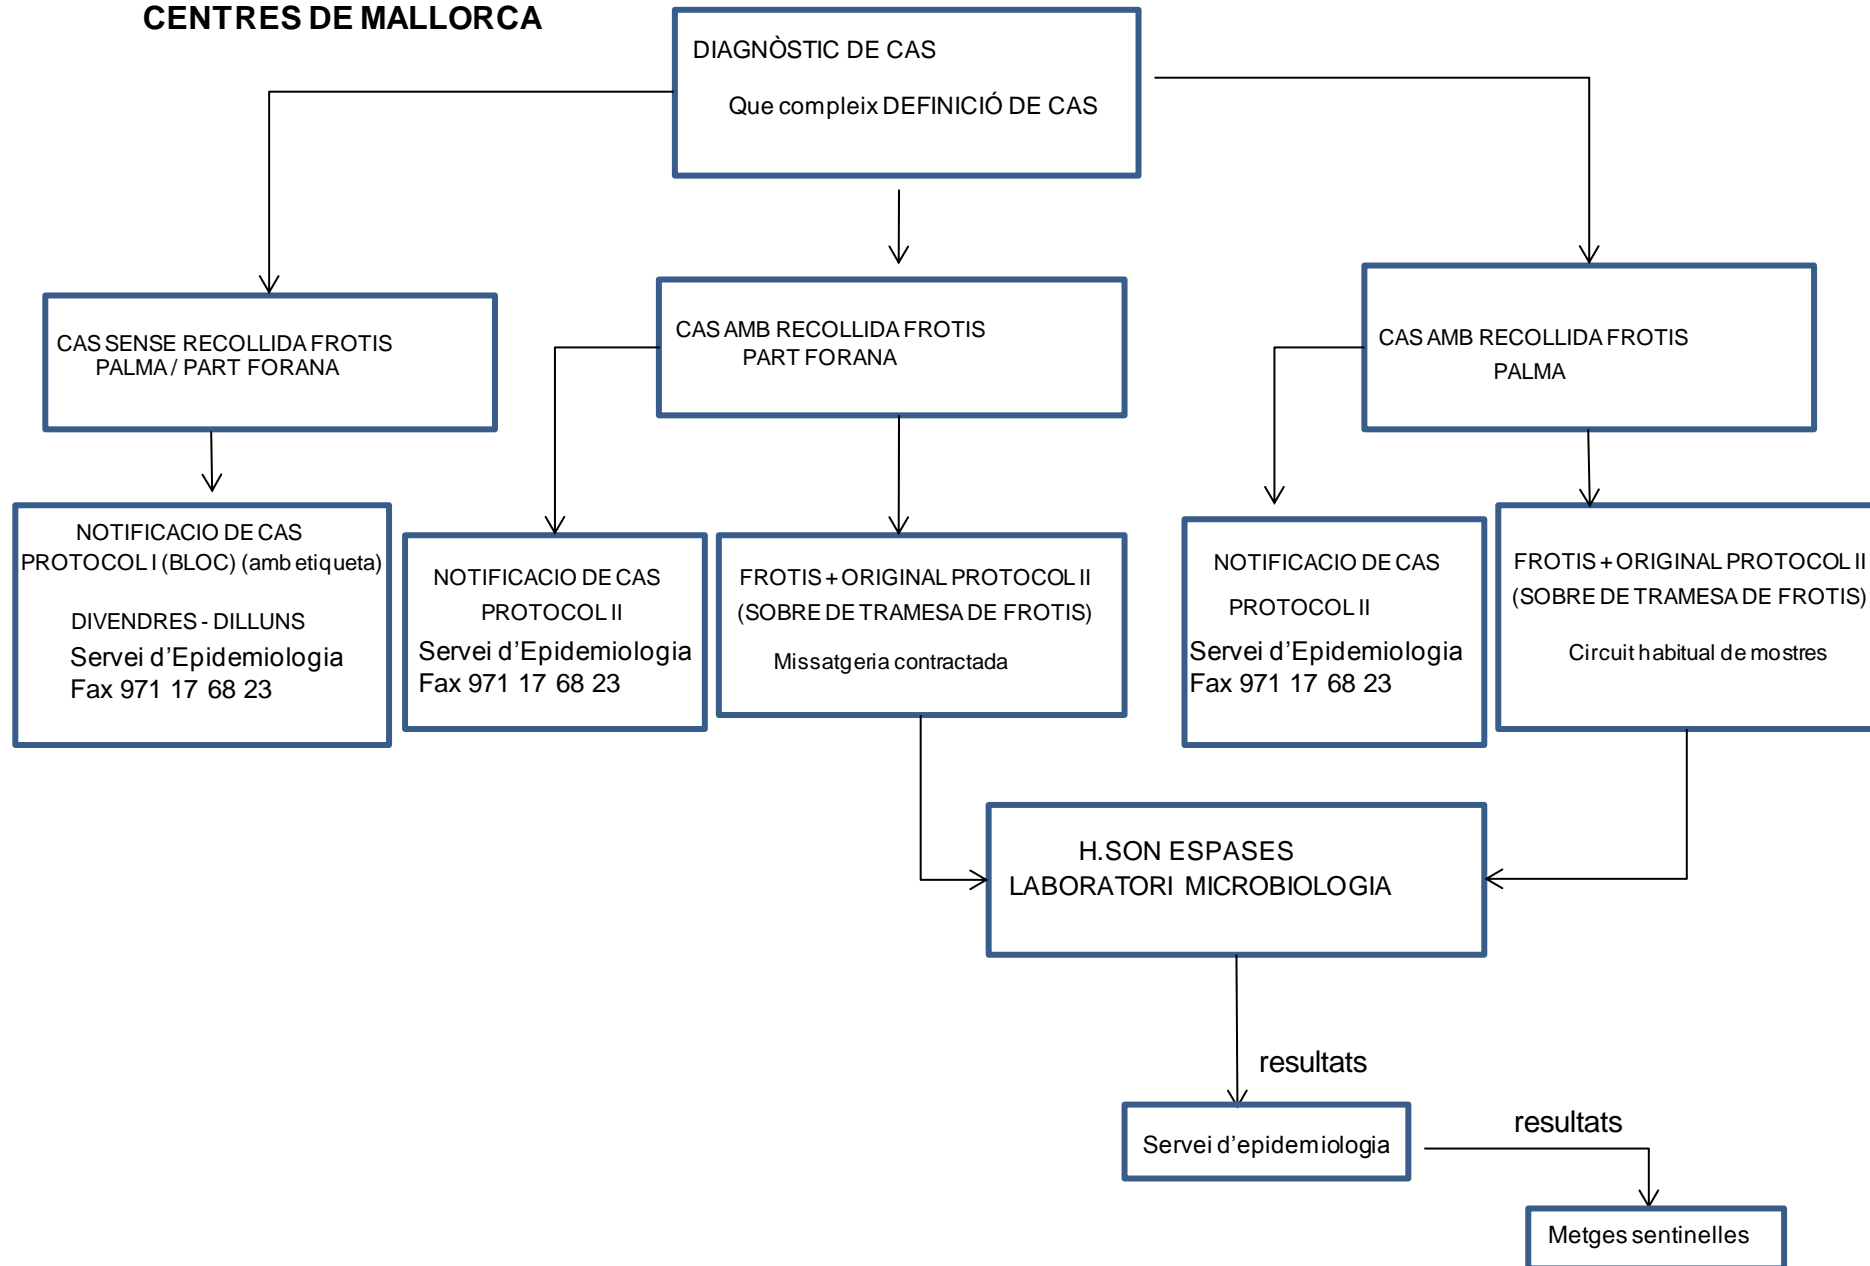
CENTRES DE MALLORCA

DIAGNÒSTIC DE CAS
Que compleix DEFINICIÓ DE CAS

CAS SENSE RECOLLIDA FROTIS
PALMA / PART FORANA

CAS AMB RECOLLIDA FROTIS
PART FORANA

CAS AMB RECOLLIDA FROTIS
PALMA

NOTIFICACIO DE CAS
PROTOCOL I (BLOC) (amb etiqueta)

DIVENDRES - DILLUNS
Servei d'Epidemiologia
Fax 971 17 68 23

NOTIFICACIO DE CAS
PROTOCOL II
Servei d'Epidemiologia
Fax 971 17 68 23

FROTIS + ORIGINAL PROTOCOL II
(SOBRE DE TRAMESA DE FROTIS)
Missatgeria contractada

NOTIFICACIO DE CAS
PROTOCOL II
Servei d'Epidemiologia
Fax 971 17 68 23

FROTIS + ORIGINAL PROTOCOL II
(SOBRE DE TRAMESA DE FROTIS)
Circuit habitual de mostres

H.SON ESPASES
LABORATORI MICROBIOLOGIA

resultats

Servei d'epidemiologia

resultats

Metges sentinelles